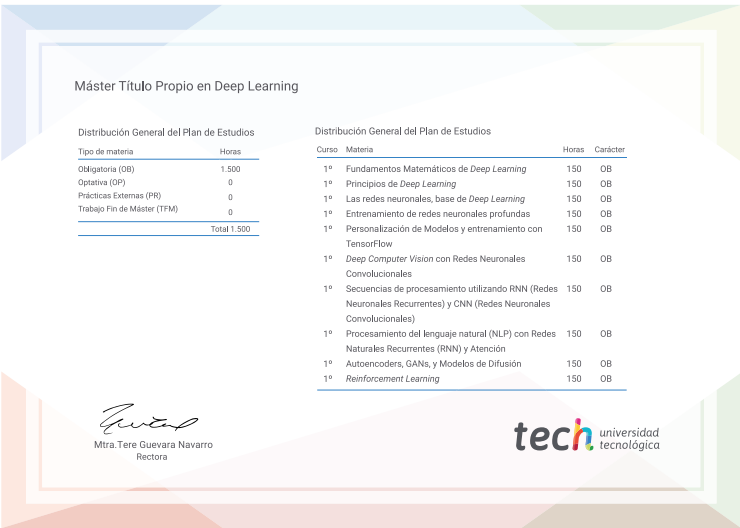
Máster Título Propio en Deep Learning

Distribución General del Plan de Estudios

| Tipo de materia | Horas |
|---|---|
| Obligatoria (OB) | 1.500 |
| Optativa (OP) | 0 |
| Prácticas Externas (PR) | 0 |
| Trabajo Fin de Máster (TFM) | 0 |
| | Total 1.500 |

Distribución General del Plan de Estudios

| Curso | Materia | Horas | Carácter |
|---|---|---|---|
| 1º | Fundamentos Matemáticos de Deep Learning | 150 | OB |
| 1º | Principios de Deep Learning | 150 | OB |
| 1º | Las redes neuronales, base de Deep Learning | 150 | OB |
| 1º | Entrenamiento de redes neuronales profundas | 150 | OB |
| 1º | Personalización de Modelos y entrenamiento con TensorFlow | 150 | OB |
| 1º | Deep Computer Vision con Redes Neuronales Convolucionales | 150 | OB |
| 1º | Secuencias de procesamiento utilizando RNN (Redes Neuronales Recurrentes) y CNN (Redes Neuronales Convolucionales) | 150 | OB |
| 1º | Procesamiento del lenguaje natural (NLP) con Redes Naturales Recurrentes (RNN) y Atención | 150 | OB |
| 1º | Autoencoders, GANs, y Modelos de Difusión | 150 | OB |
| 1º | Reinforcement Learning | 150 | OB |

Mtra.Tere Guevara Navarro
Rectora

tech universidad tecnológica